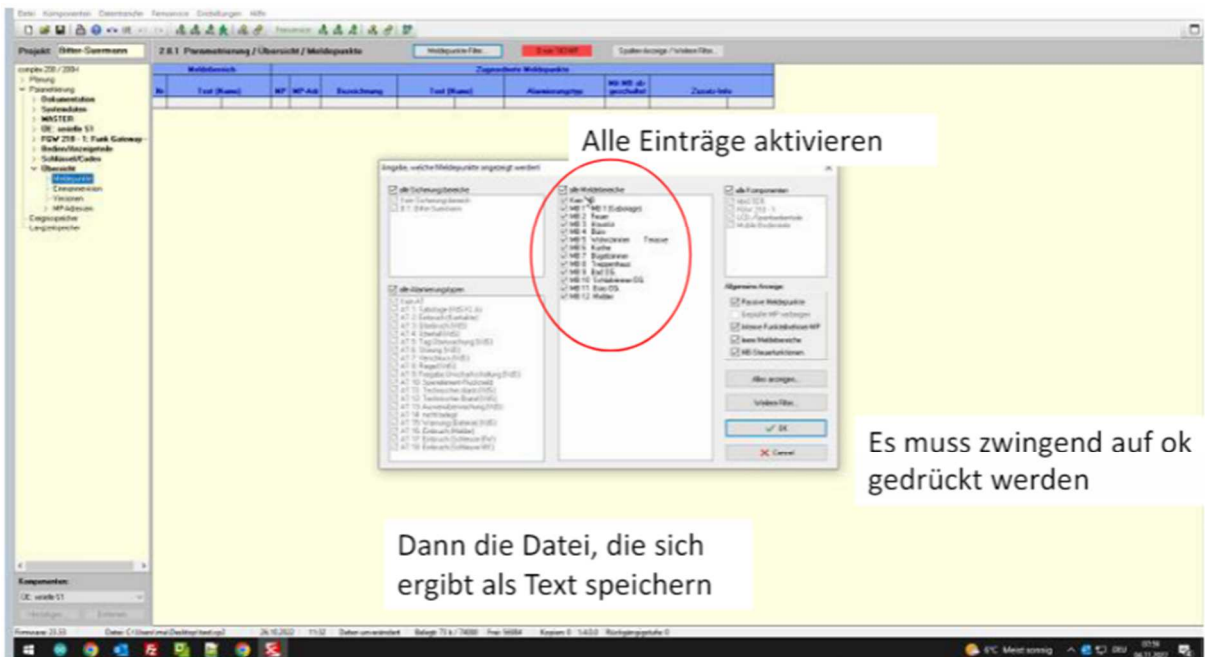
Datei Komponenten Datentransfer Fernservice Einstellungen Hilfe

Projekt: Bitter-Gusmann

2.8.1 Parametrierung / Übersicht / Meldepunkte

Meldepunkte-Filter...

Error: NOMP

Spalten-Anzeige / Weitere Filter...

complex 200 / 200-I
Planung
Parametrierung
Dokumentation
Systemdaten
MASTER
DE: smelle 51
FGW 218 - 1: Funk Gateway
Bedien/Anzeigeteile
Schlüssel/Codes
Übersicht
Meldepunkte
Ereignisspeicher
Langzeitspeicher

| | Meldebereich | | Zugeordnete Meldepunkte | | | | | |
|---|---|---|---|---|---|---|---|---|
| Nr | Text (Name) | MP | MP-Art | Bezeichnung | Text (Name) | Alarmierungstyp | MB-MP ab-geschaltet | Zusatz-Info |

Alle Einträge aktivieren

Angabe, welche Meldepunkte angezeigt werden

alle Sicherungsbereiche

alle Meldebereiche
Kein MB
MB 1: MB 1 (Eckstrage)
MB 2: Feuer
MB 3: Küche
MB 4: Büro
MB 5: Wintergarten Terasse
MB 6: Kuche
MB 7: Bügelzimmer
MB 8: Treppenhaus
MB 9: Bad EG
MB 10: Schlafzimmer OG
MB 11: Büro OG
MB 12: Melder

alle Komponenten

alle Alarmierungstypen

Allgemeine Anzeige:
Passive Meldepunkte
Interne Funktionsbitsen MP
leere Meldebereiche
MB Steuerfunktionen

Alles anzeigen...

Weitere Filter...

OK

Cancel

Es muss zwingend auf ok gedrückt werden

Dann die Datei, die sich ergibt als Text speichern

Komponenten:
DE: smelle 51

Firmware: 23.33   Datei: C:\Users\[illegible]\Desktop\test.cp2   24.10.2022   11:32   Daten unverändert

6°C Meist sonnig   DEU